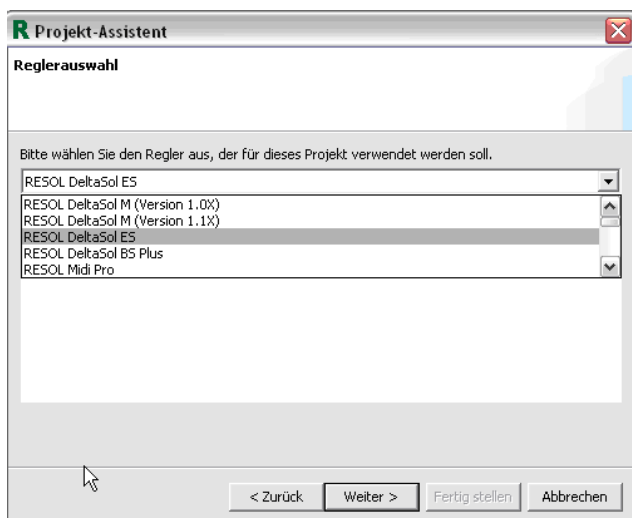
R Projekt-Assistent

Reglerauswahl

Bitte wählen Sie den Regler aus, der für dieses Projekt verwendet werden soll.

RESOL DeltaSol ES

RESOL DeltaSol M (Version 1.0X)
RESOL DeltaSol M (Version 1.1X)
RESOL DeltaSol ES
RESOL DeltaSol BS Plus
RESOL Midi Pro

< Zurück | Weiter > | Fertig stellen | Abbrechen